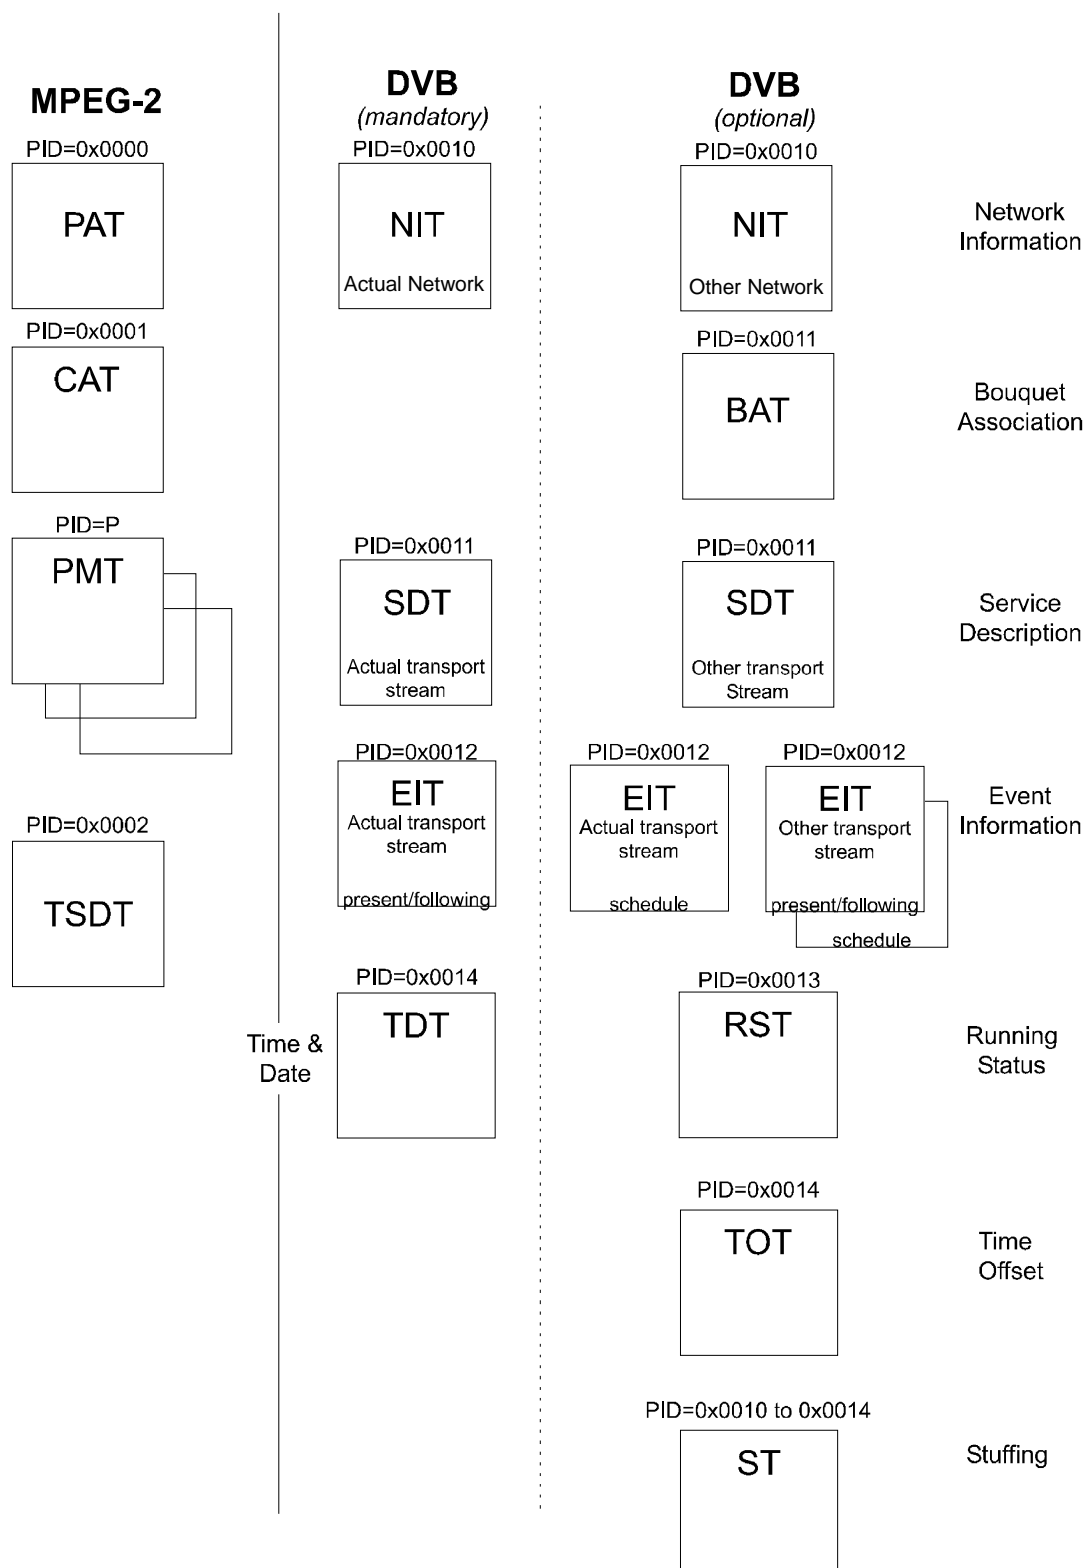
MPEG-2

PID=0x0000
PAT

PID=0x0001
CAT

PID=P
PMT

PID=0x0002
TSDT

DVB
(mandatory)

PID=0x0010
NIT
Actual Network

PID=0x0011
SDT
Actual transport stream

PID=0x0012
EIT
Actual transport stream
present/following

Time & Date

PID=0x0014
TDT

DVB
(optional)

PID=0x0010
NIT
Other Network

Network Information

PID=0x0011
BAT

Bouquet Association

PID=0x0011
SDT
Other transport Stream

Service Description

PID=0x0012
EIT
Actual transport stream
schedule

PID=0x0012
EIT
Other transport stream
present/following
schedule

Event Information

PID=0x0013
RST

Running Status

PID=0x0014
TOT

Time Offset

PID=0x0010 to 0x0014
ST

Stuffing